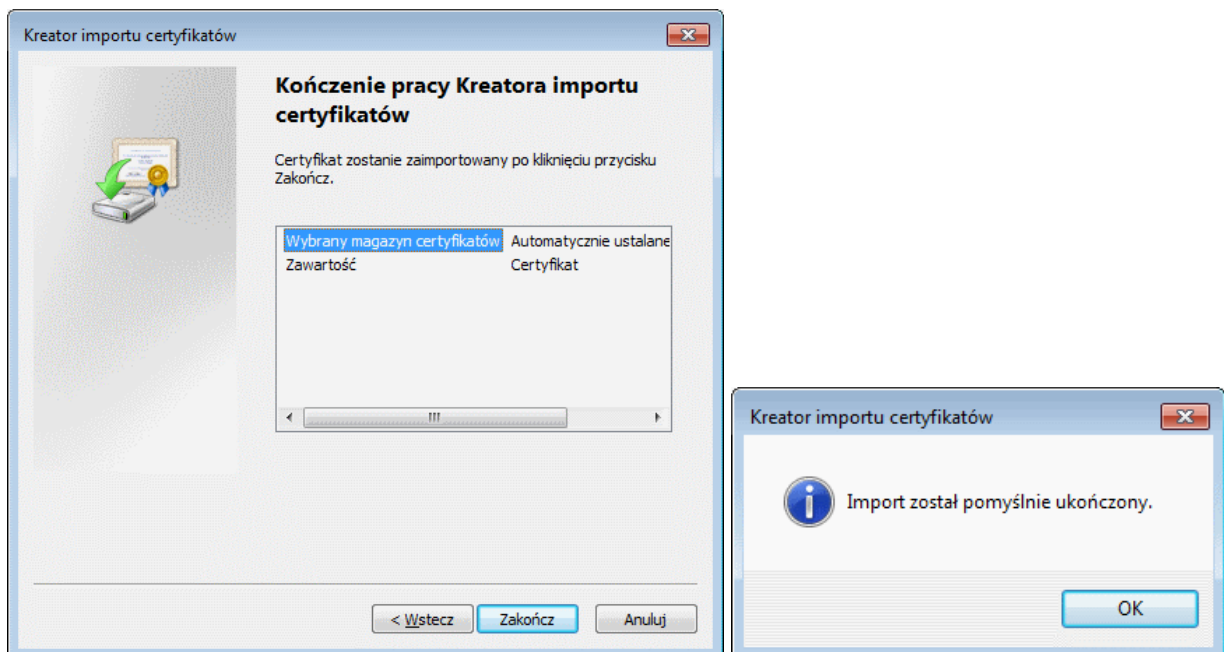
Kreator importu certyfikatów

Kończenie pracy Kreatora importu certyfikatów

Certyfikat zostanie zaimportowany po kliknięciu przycisku Zakończ.

| | |
|---|---|
| Wybrany magazyn certyfikatów | Automatycznie ustalane |
| Zawartość | Certyfikat |

III

< Wstecz
Zakończ
Anuluj

Kreator importu certyfikatów

Import został pomyślnie ukończony.

OK